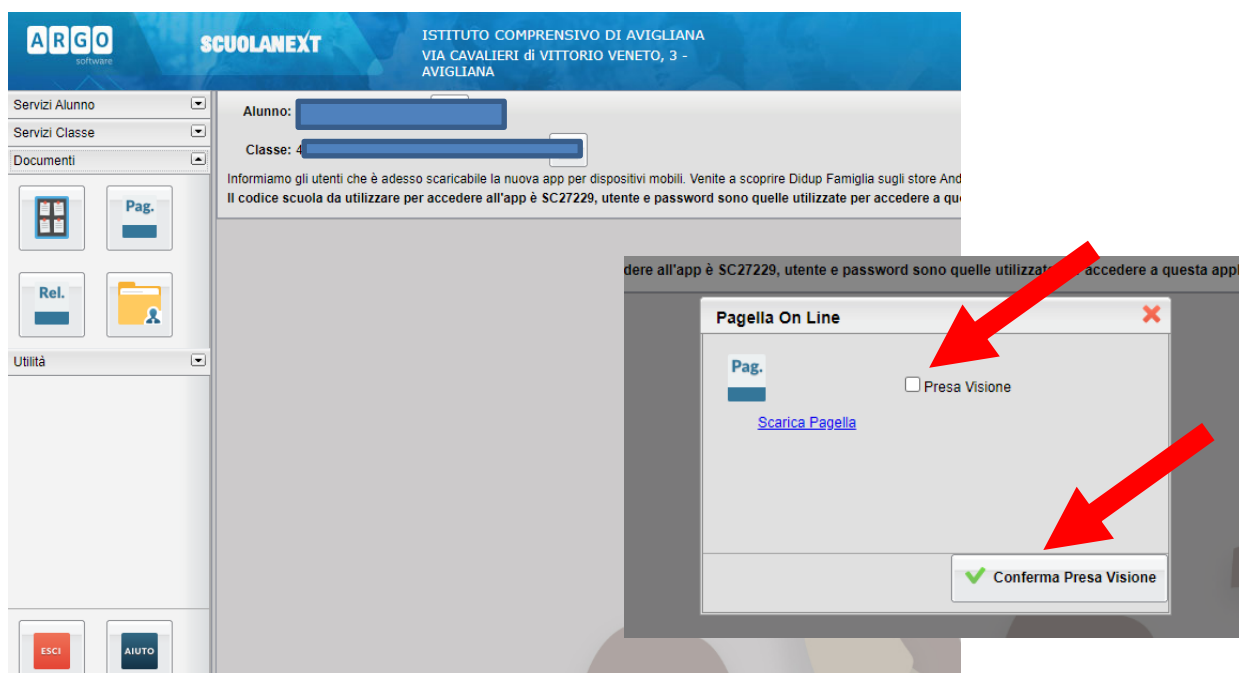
ARGO software

SCUOLANEXT

ISTITUTO COMPRENSIVO DI AVIGLIANA
VIA CAVALIERI di VITTORIO VENETO, 3 - AVIGLIANA

Servizi Alunno
Servizi Classe
Documenti

Pag.

Rel.

Utilità

ESCI

AIUTO

Alunno:

Classe: 4

Informiamo gli utenti che è adesso scaricabile la nuova app per dispositivi mobili. Venite a scoprire Didup Famiglia sugli store And

Il codice scuola da utilizzare per accedere all'app è SC27229, utente e password sono quelle utilizzate per accedere a qu

dere all'app è SC27229, utente e password sono quelle utilizzat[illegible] accedere a questa appl

Pagella On Line

Pag.

Scarica Pagella

Presa Visione

Conferma Presa Visione